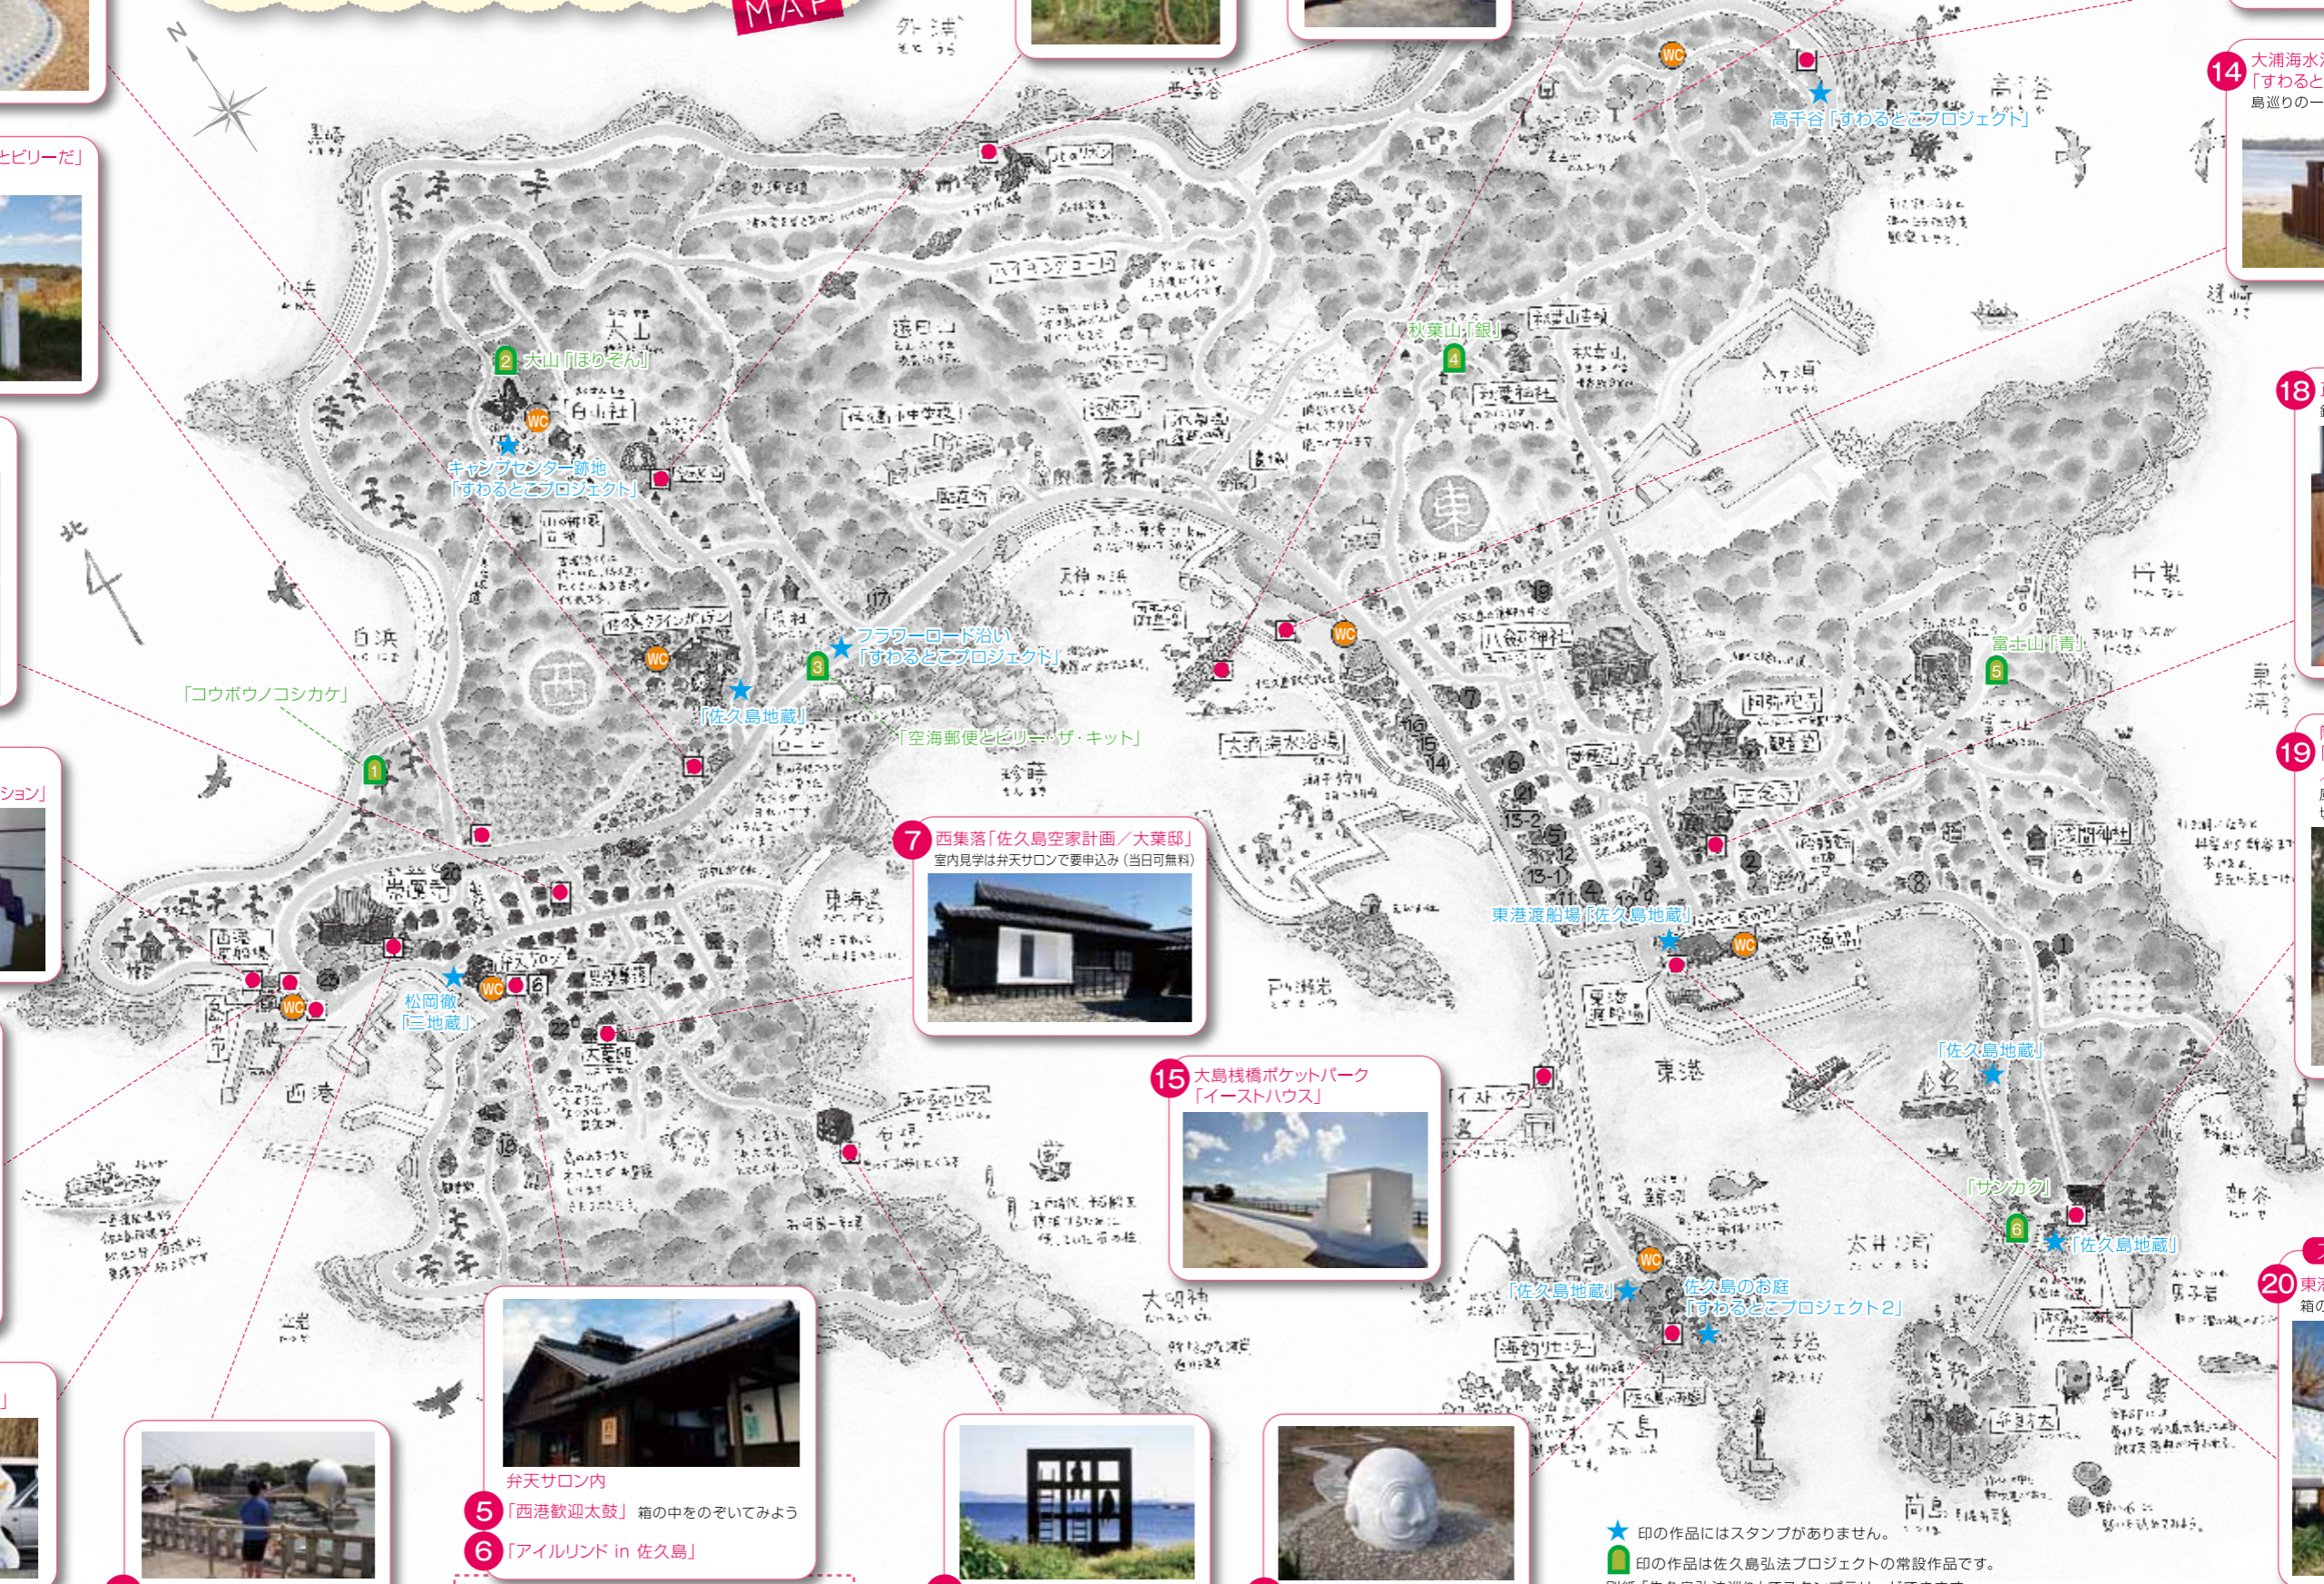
MAP

とピリーだ」

14 大浦海水
「すわるとこ
島巡りの一

ション」

大山「ほりさん」
キャンプセンター跡地
「すわるとこプロジェクト」

高千谷「すわるとこプロジェクト」

秋葉山「観」

フラワーロード沿い
「すわるとこプロジェクト」

「佐久島地蔵」

「コウボウノコシカケ」

「空海郵便とビリー・ザ・キット」

富士山「青」

18

19

7 西集落「佐久島空家計画／大葉邸」
室内見学は弁天サロンで要申込み（当日可無料）

東港渡船場「佐久島地蔵」

松岡線
「三地蔵」

15 大島桟橋ポケットパーク
「イーストハウス」

「佐久島地蔵」

「サンカク」

「佐久島地蔵」

「佐久島地蔵」
佐久島のお庭
「すわるとこプロジェクト2」

20 東

弁天サロン内
5 「西港歓迎太鼓」 箱の中をのぞいてみよう
6 「アイルリンド in 佐久島」

★ 印の作品にはスタンプがありません。
印の作品は佐久島弘法プロジェクトの常設作品です。